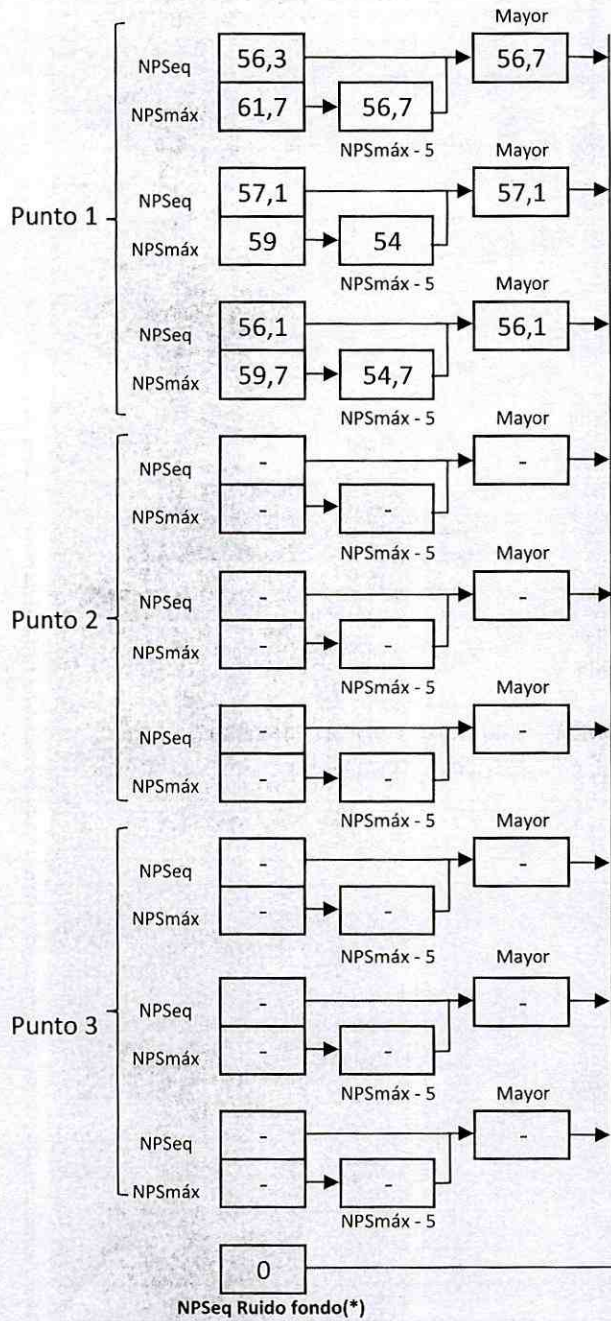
Mayor

Punto 1

NPSeq 56,3
NPSmáx 61,7 → 56,7
NPSmáx - 5
→ 56,7 →

Mayor
NPSeq 57,1
NPSmáx 59 → 54
NPSmáx - 5
→ 57,1 →

Mayor
NPSeq 56,1
NPSmáx 59,7 → 54,7
NPSmáx - 5
→ 56,1 →

Mayor

Punto 2

NPSeq -
NPSmáx - → -
NPSmáx - 5
→ - →

Mayor
NPSeq -
NPSmáx - → -
NPSmáx - 5
→ - →

Mayor
NPSeq -
NPSmáx - → -
NPSmáx - 5
→ - →

Mayor

Punto 3

NPSeq -
NPSmáx - → -
NPSmáx - 5
→ - →

Mayor
NPSeq -
NPSmáx - → -
NPSmáx - 5
→ - →

Mayor
NPSeq -
NPSmáx - → -
NPSmáx - 5
→ - →

0
NPSeq Ruido fondo(*)